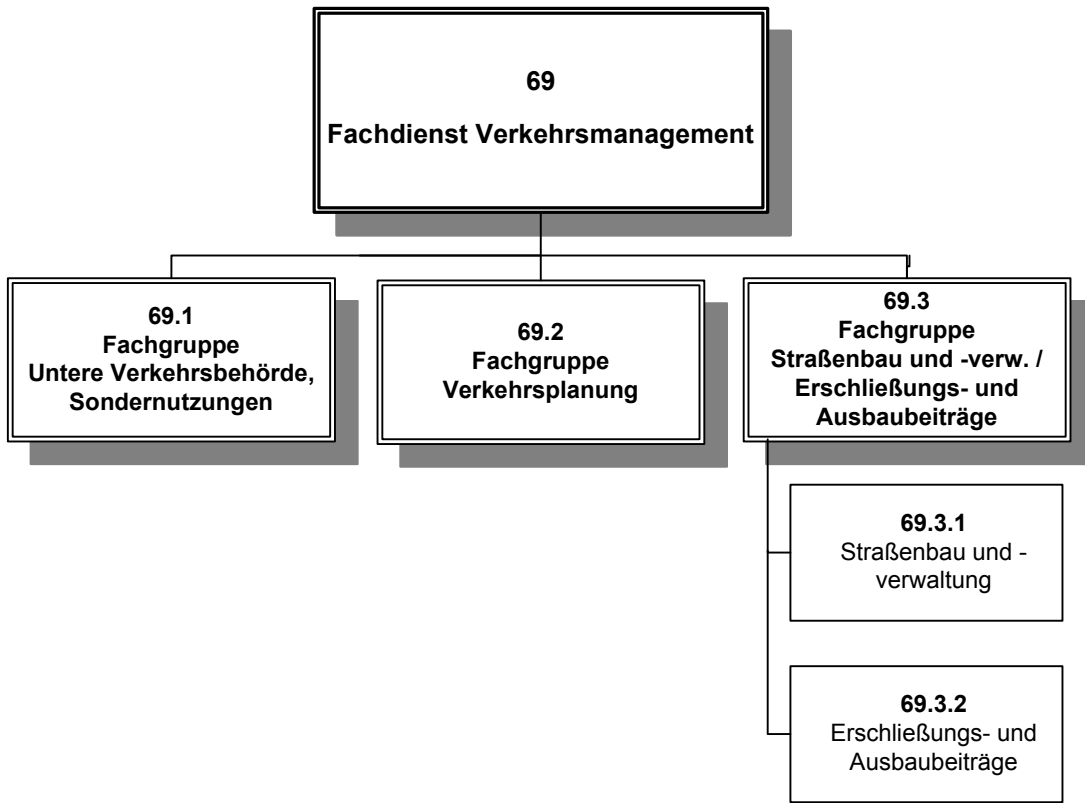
69

Fachdienst Verkehrsmanagement

69.1
Fachgruppe
Untere Verkehrsbehörde,
Sondernutzungen

69.2
Fachgruppe
Verkehrsplanung

69.3
Fachgruppe
Straßenbau und -verw. /
Erschließungs- und
Ausbaubeiträge

69.3.1
Straßenbau und -
verwaltung

69.3.2
Erschließungs- und
Ausbaubeiträge